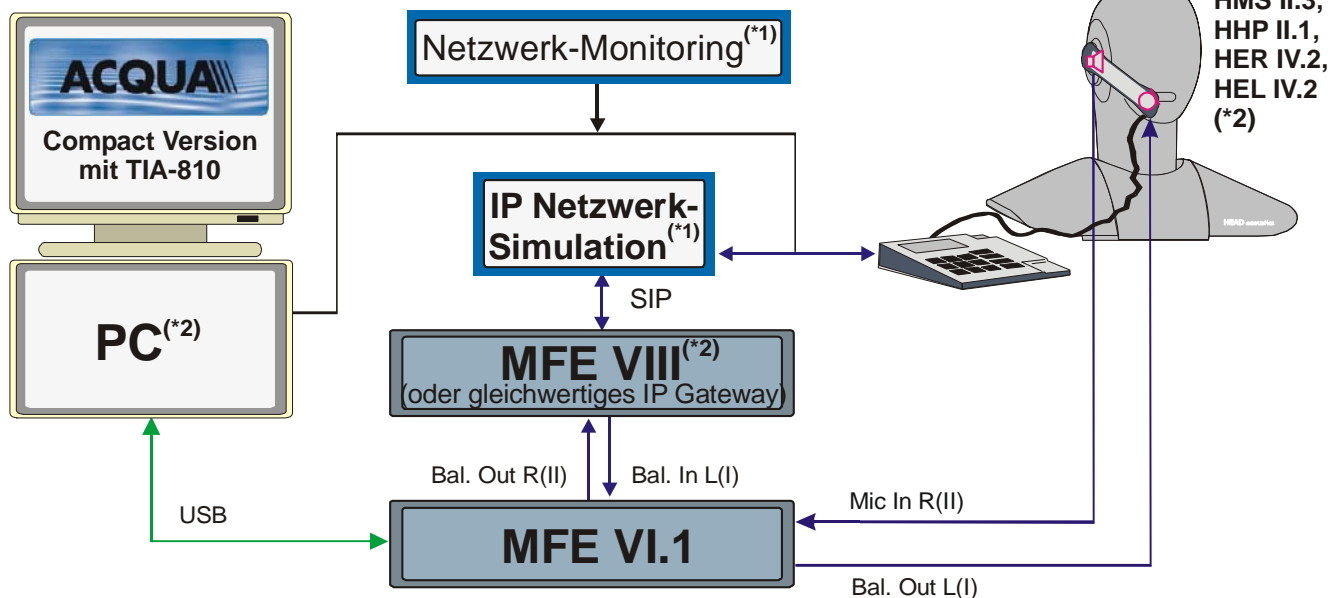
ACQUA
Compact Version mit TIA-810

Netzwerk-Monitoring$^{(*1)}$

HMS II.3, HHP II.1, HER IV.2, HEL IV.2 (*2)

IP Netzwerk-Simulation$^{(*1)}$

HEAD acoustics

PC$^{(*2)}$

SIP

MFE VIII$^{(*2)}$
(oder gleichwertiges IP Gateway)

Bal. Out R(II)

Bal. In L(I)

USB

Mic In R(II)

MFE VI.1

Bal. Out L(I)